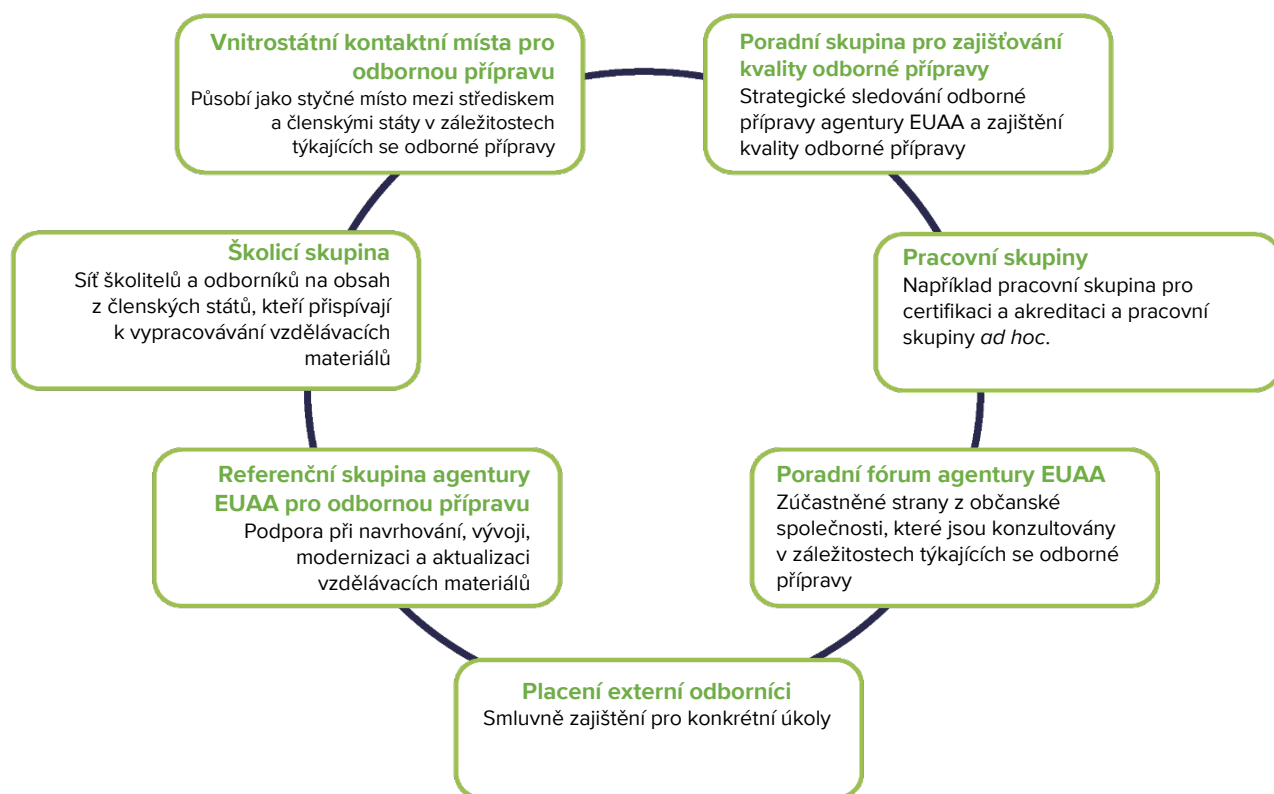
Vnitrostátní kontaktní místa pro odbornou přípravu
Působí jako styčné místo mezi střediskem a členskými státy v záležitostech týkajících se odborné přípravy

Poradní skupina pro zajišťování kvality odborné přípravy
Strategické sledování odborné přípravy agentury EUAA a zajištění kvality odborné přípravy

Školicí skupina
Síť školitelů a odborníků na obsah z členských států, kteří přispívají k vypracovávání vzdělávacích materiálů

Pracovní skupiny
Například pracovní skupina pro certifikaci a akreditaci a pracovní skupiny *ad hoc*.

Referenční skupina agentury EUAA pro odbornou přípravu
Podpora při navrhování, vývoji, modernizaci a aktualizaci vzdělávacích materiálů

Poradní fórum agentury EUAA
Zúčastněné strany z občanské společnosti, které jsou konzultovány v záležitostech týkajících se odborné přípravy

Placení externí odborníci
Smluvně zajištění pro konkrétní úkoly